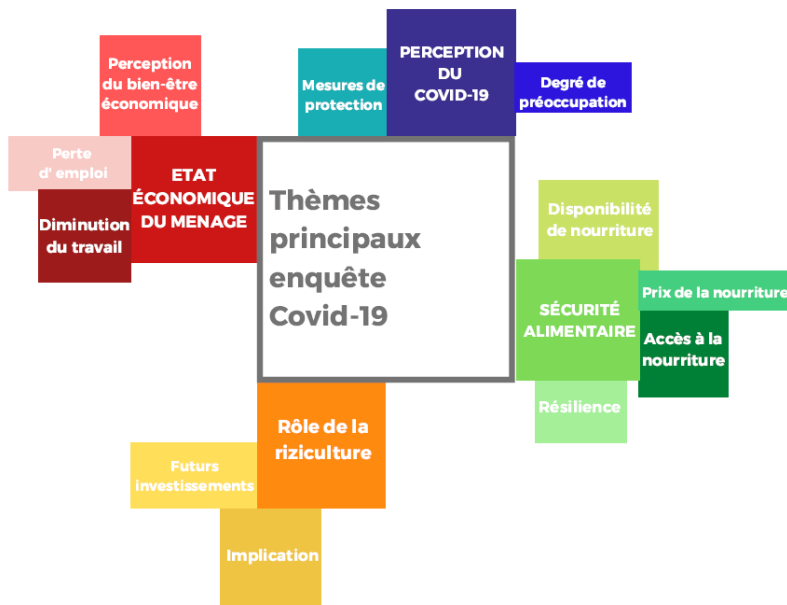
Thèmes principaux enquête Covid-19

Perception du bien-être économique

Perte d' emploi

ETAT ÉCONOMIQUE DU MENAGE

Diminution du travail

Mesures de protection

PERCEPTION DU COVID-19

Degré de préoccupation

Disponibilité de nourriture

SÉCURITÉ ALIMENTAIRE

Prix de la nourriture

Accès à la nourriture

Résilience

Rôle de la riziculture

Futurs investissements

Implication